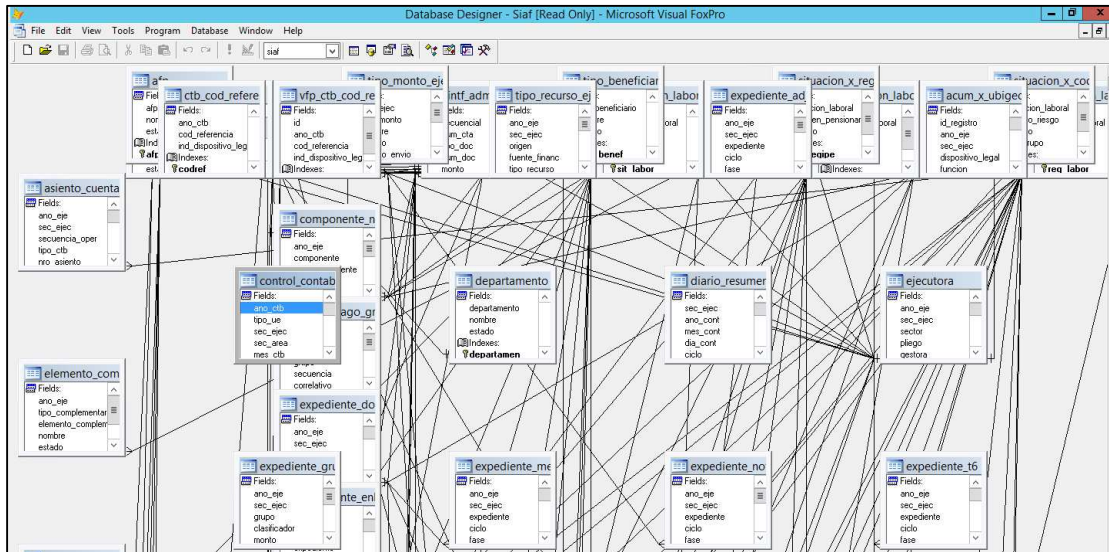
Database Designer - Siaf [Read Only] - Microsoft Visual FoxPro

File Edit View Tools Program Database Window Help

siaf

afp
Fiel
afp
nor
est
Ind
afp
est

ctb_cod_refere
Fields:
ano_ctb
cod_referencia
ind_dispositivo_leg
Indexes:
codref

vfp_ctb_cod_re
Fields:
id
ano_ctb
cod_referencia
ind_dispositivo_leg
Indexes:

tipo_monto_eje
ejec
monto
re
o
o_envio

intf_adm
elds:
ecuencial
um_cta
po_doc
um_doc
monto

tipo_recurso_ej
Fields:
ano_eje
sec_ejec
origen
fuente_financ
tipo_recurso

tipo_beneficiar
beneficiario
re
o
es:
benef

labor
oral
sit_labor

expediente_ad
Fields:
ano_eje
sec_ejec
expediente
ciclo
fase

situacion_x_reg
cion_laboral
en_pensionar
o
o
es:
egipe

labo
oral
Indexes:

acum_x_ubigec
Fields:
id_registro
ano_eje
sec_ejec
dispositivo_legal
funcion

situacion_x_coo
cion_laboral
o_riesgo
o
rupo
es:
reg_labor

la
al

asiento_cuenta
Fields:
ano_eje
sec_ejec
secuencia_oper
tipo_ctb
nro_asiento

componente_n
Fields:
ano_eje
componente
ente

control_contab
Fields:
ano_ctb
tipo_ue
sec_ejec
sec_area
mes_ctb

ago_gr
grupo
secuencia
correlativo

departamento
Fields:
departamento
nombre
estado
Indexes:
departamen

diario_resumer
Fields:
sec_ejec
ano_cont
mes_cont
dia_cont
ciclo

ejecutora
Fields:
ano_eje
sec_ejec
sector
pliego
gestora

elemento_com
Fields:
ano_eje
tipo_complementar
elemento_complem
nombre
estado

expediente_do
Fields:
ano_eje
sec_ejec

expediente_gr
Fields:
ano_eje
sec_ejec
grupo
clasificador
monto

nte_enl

expediente_me
Fields:
ano_eje
sec_ejec
expediente
ciclo
fase

expediente_no
Fields:
ano_eje
sec_ejec
expediente
ciclo
fase

expediente_t6
Fields:
ano_eje
sec_ejec
expediente
ciclo
fase